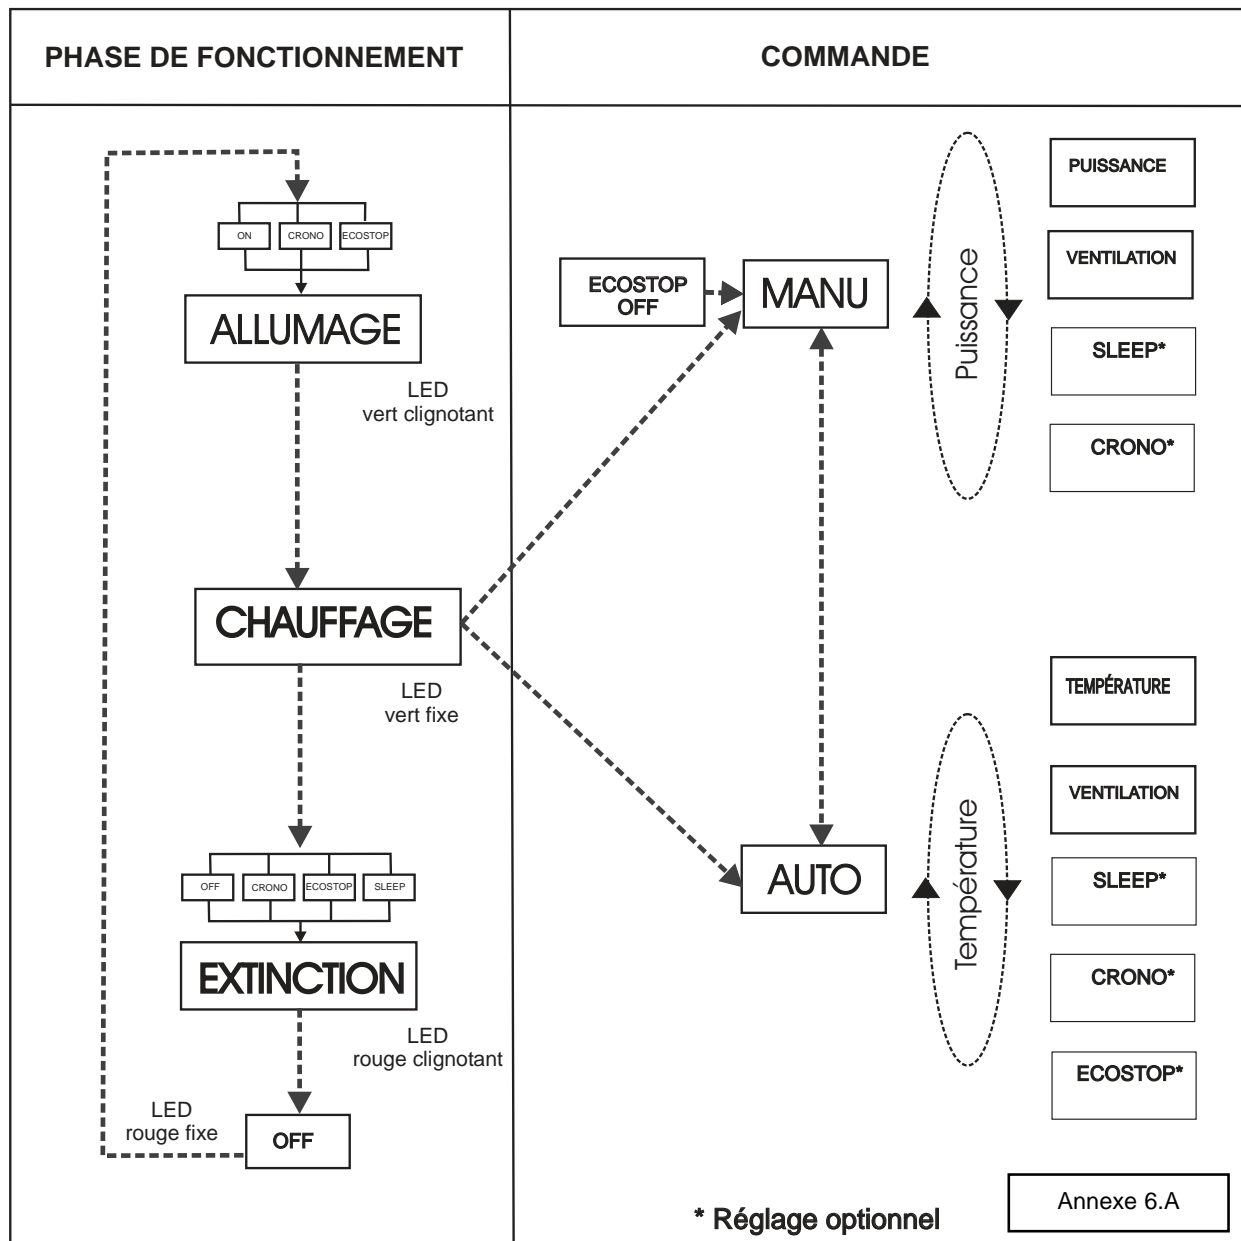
PHASE DE FONCTIONNEMENT

COMMANDE

ON
CRONO
ECOSTOP

ALLUMAGE

LED
vert clignotant

CHAUFFAGE

LED
vert fixe

OFF
CRONO
ECOSTOP
SLEEP

EXTINCTION

LED
rouge clignotant

LED
rouge fixe

OFF

ECOSTOP
OFF

MANU

Puissance

PUISSANCE

VENTILATION

SLEEP*

CRONO*

AUTO

Température

TEMPÉRATURE

VENTILATION

SLEEP*

CRONO*

ECOSTOP*

* Réglage optionnel

Annexe 6.A